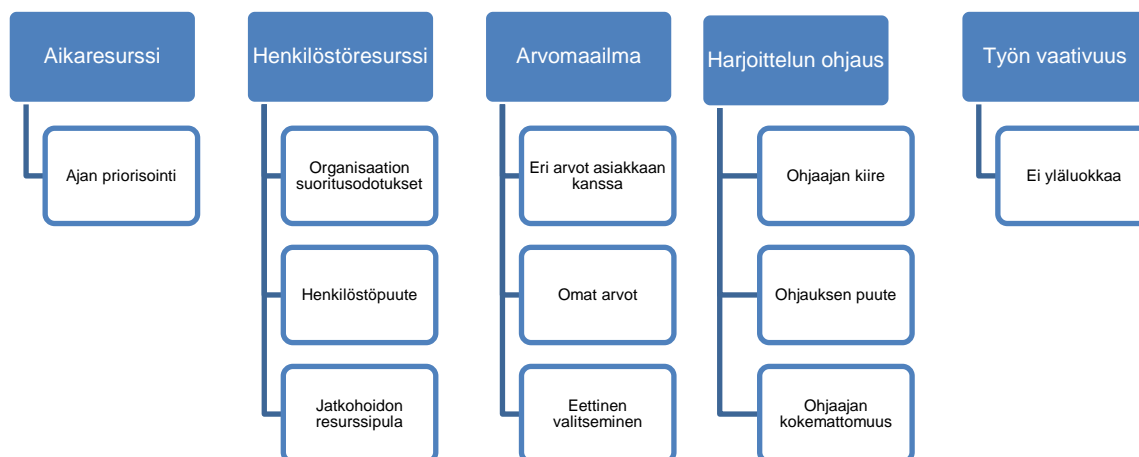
Aikaresurssi

Ajan priorisointi

Henkilöstöresurssi

Organisaation suoritusodotukset

Henkilöstöpuute

Jatkohoidon resurssipula

Arvomaailma

Eri arvot asiakkaan kanssa

Omat arvot

Eettinen valitseminen

Harjoittelun ohjaus

Ohjaajan kiire

Ohjauksen puute

Ohjaajan kokemattomuus

Työn vaativuus

Ei yläluokkaa